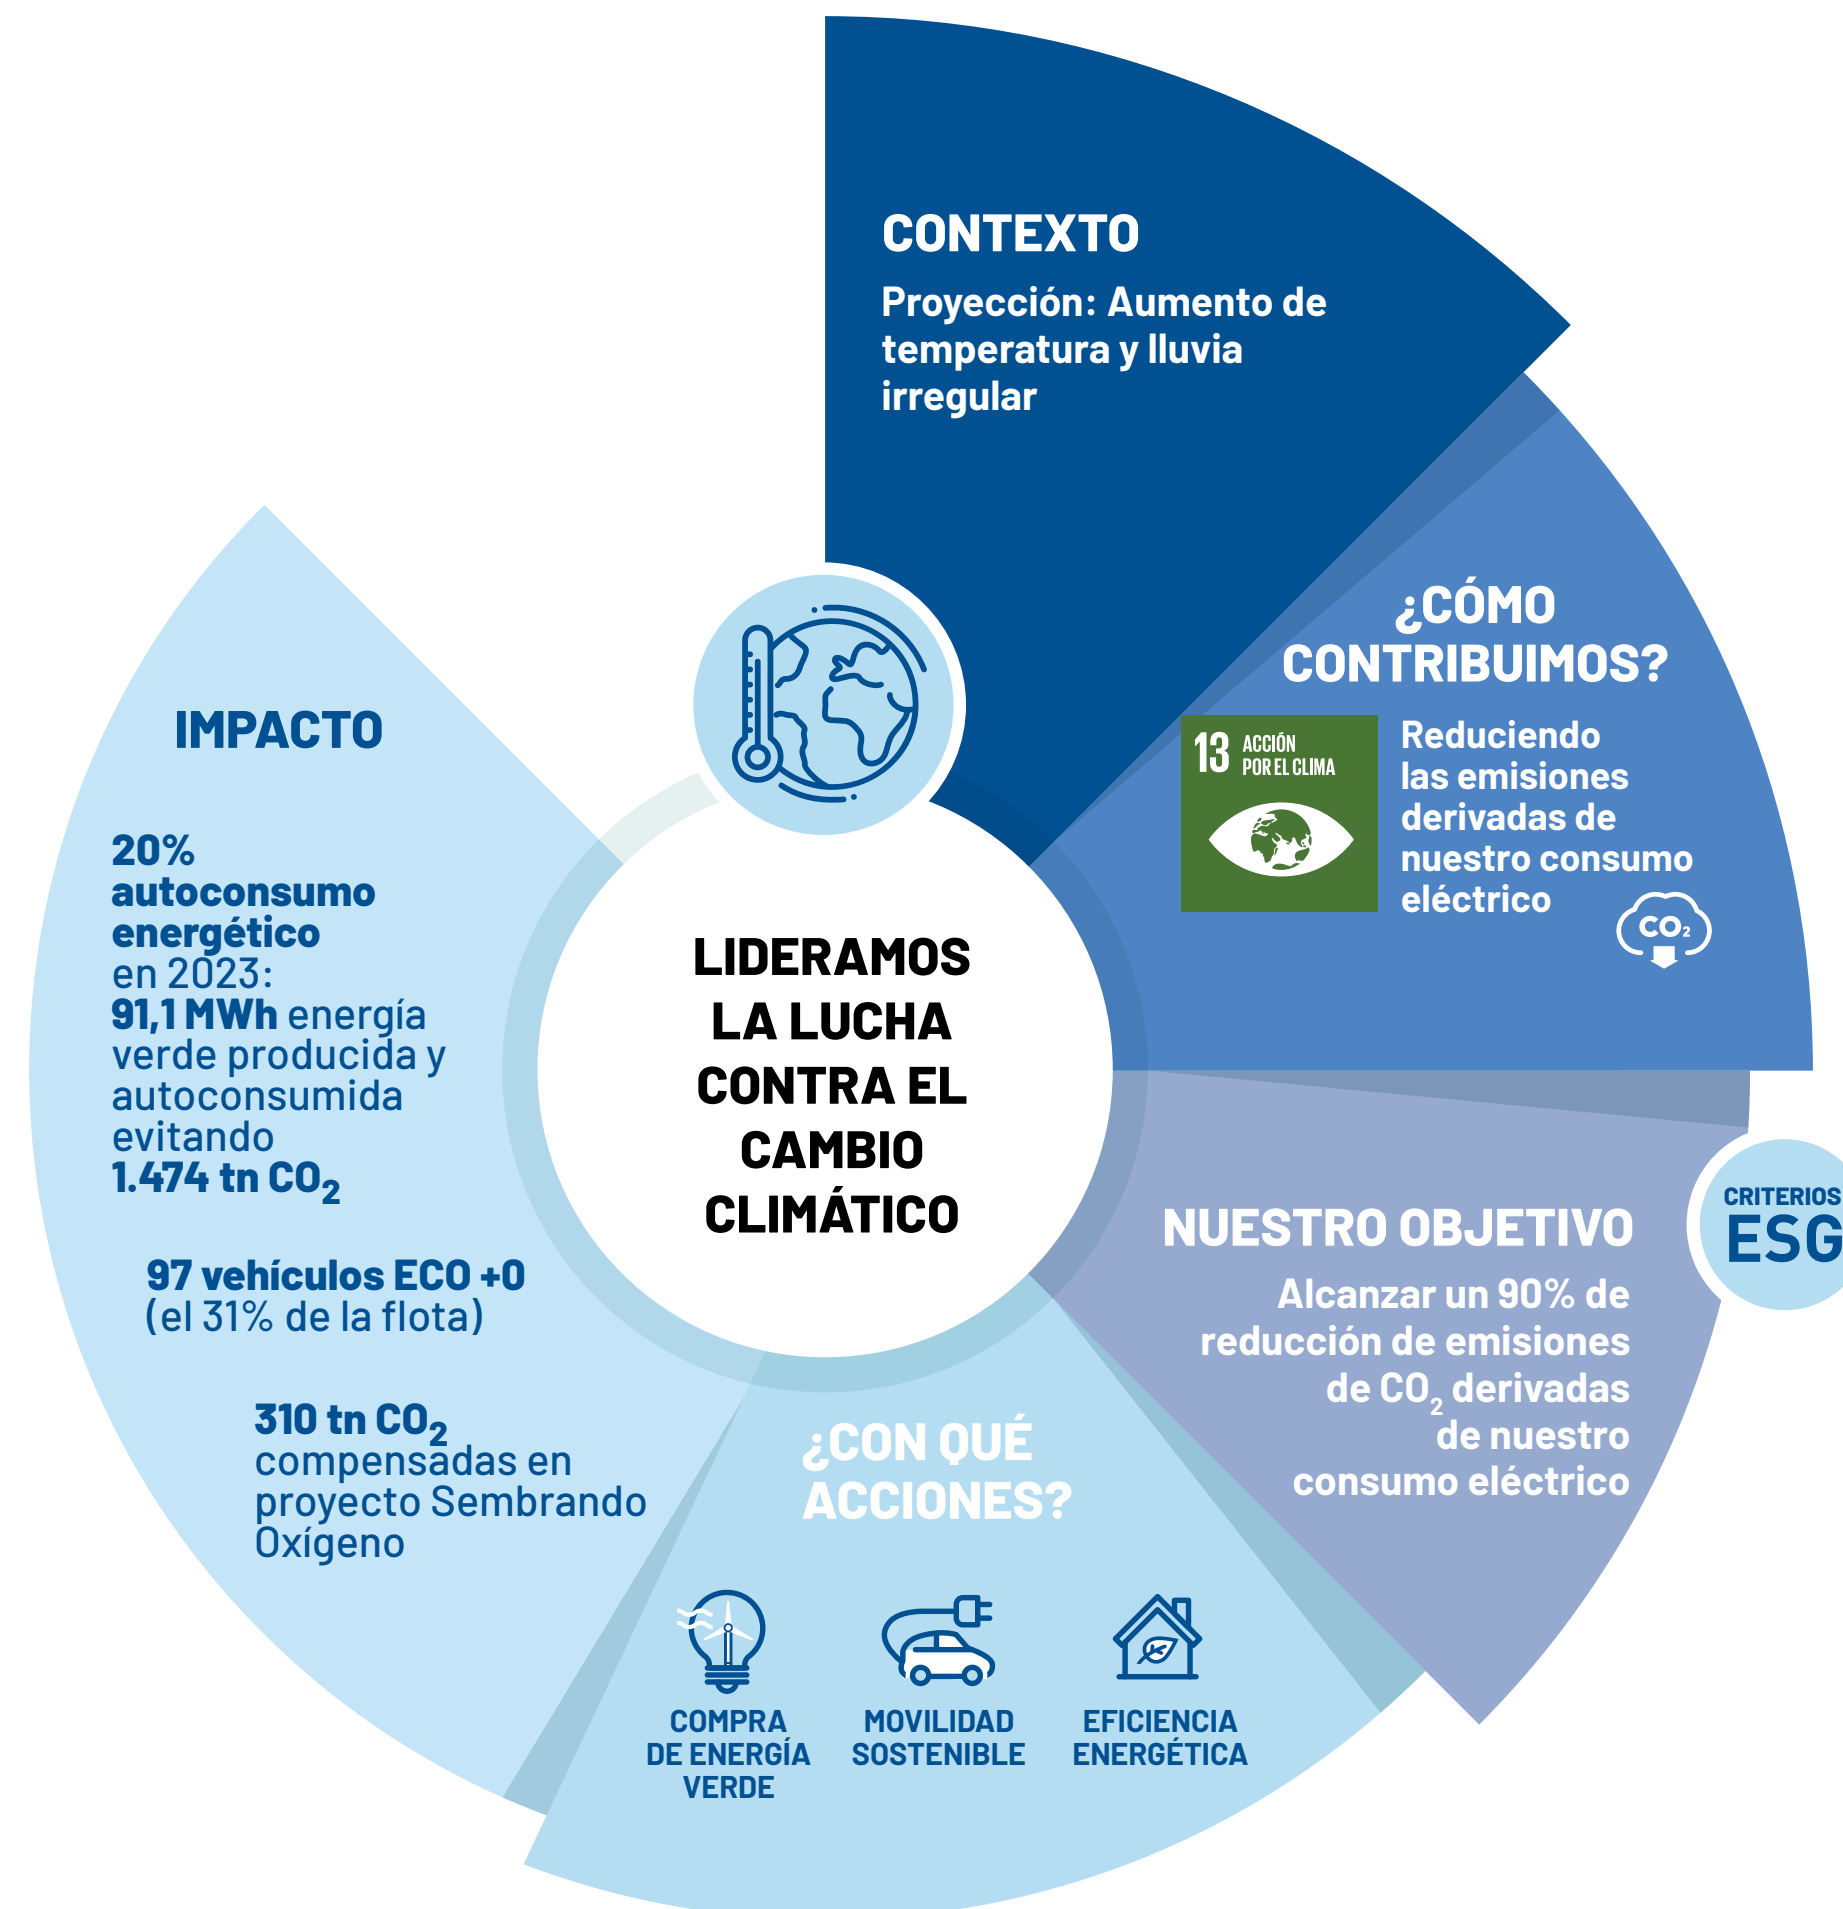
CONTEXTO

Proyección: Aumento de temperatura y lluvia irregular

¿CÓMO CONTRIBUIMOS?

13 ACCIÓN POR EL CLIMA

Reduciendo las emisiones derivadas de nuestro consumo eléctrico

$CO_2$

CRITERIOS ESG

NUESTRO OBJETIVO

Alcanzar un 90% de reducción de emisiones de $CO_2$ derivadas de nuestro consumo eléctrico

¿CON QUÉ ACCIONES?

COMPRA DE ENERGÍA VERDE

MOVILIDAD SOSTENIBLE

EFICIENCIA ENERGÉTICA

LIDERAMOS LA LUCHA CONTRA EL CAMBIO CLIMÁTICO

IMPACTO

20% autoconsumo energético en 2023: 91,1 MWh energía verde producida y autoconsumida evitando 1.474 tn $CO_2$

97 vehículos ECO +0 (el 31% de la flota)

310 tn $CO_2$ compensadas en proyecto Sembrando Oxígeno